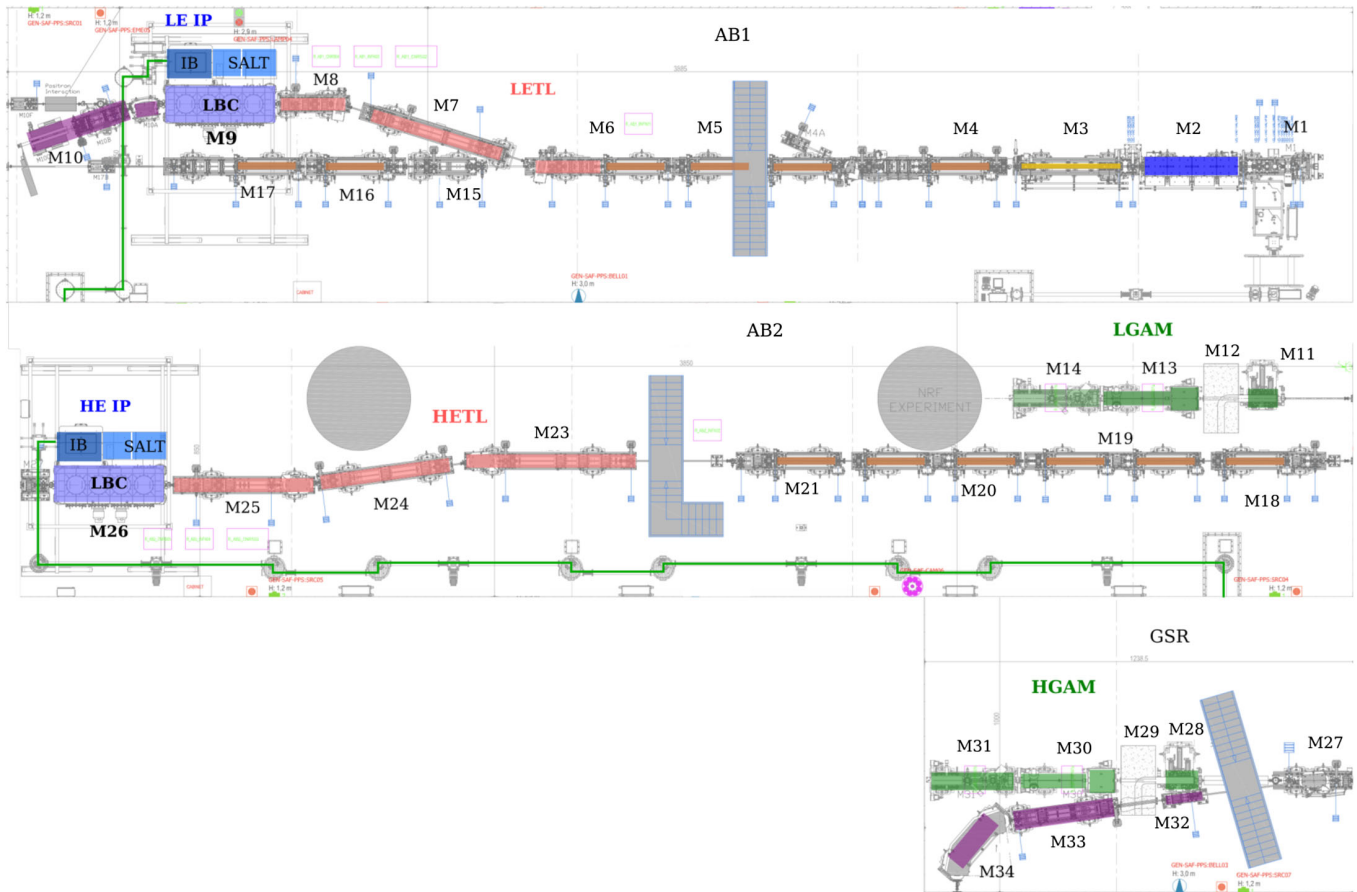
H: 1,2 m
GEN-SAF-PPS:SRC01
H: 1,2 m
GEN-SAF-PPS:EHEU5
LE IP
H: 2,9 m
GEN-SAF-PPS:BEB4
AB1
IB
SALT
LBC
M9
M8
M7
LETL
M10
M6
M5
M4A
M4
M3
M2
M1
M17
M16
M15
GEN-SAF-PPS:BELL01
H: 3,0 m

AB2
LGAM
M12
M11
M14
M13
NRF EXPERIMENT
HE IP
IB
SALT
LBC
M26
HETL
M23
M19
M25
M24
M21
M20
M18
GEN-SAF-PPS:SRC05
H: 1,2 m
GEN-SAF-PPS:SRC04
H: 1,2 m

GSR
HGAM
M31
M30
M29
M28
M27
M32
M33
M34
GEN-SAF-PPS:BELL02
H: 3,0 m
GEN-SAF-PPS:SRC07
H: 1,2 m